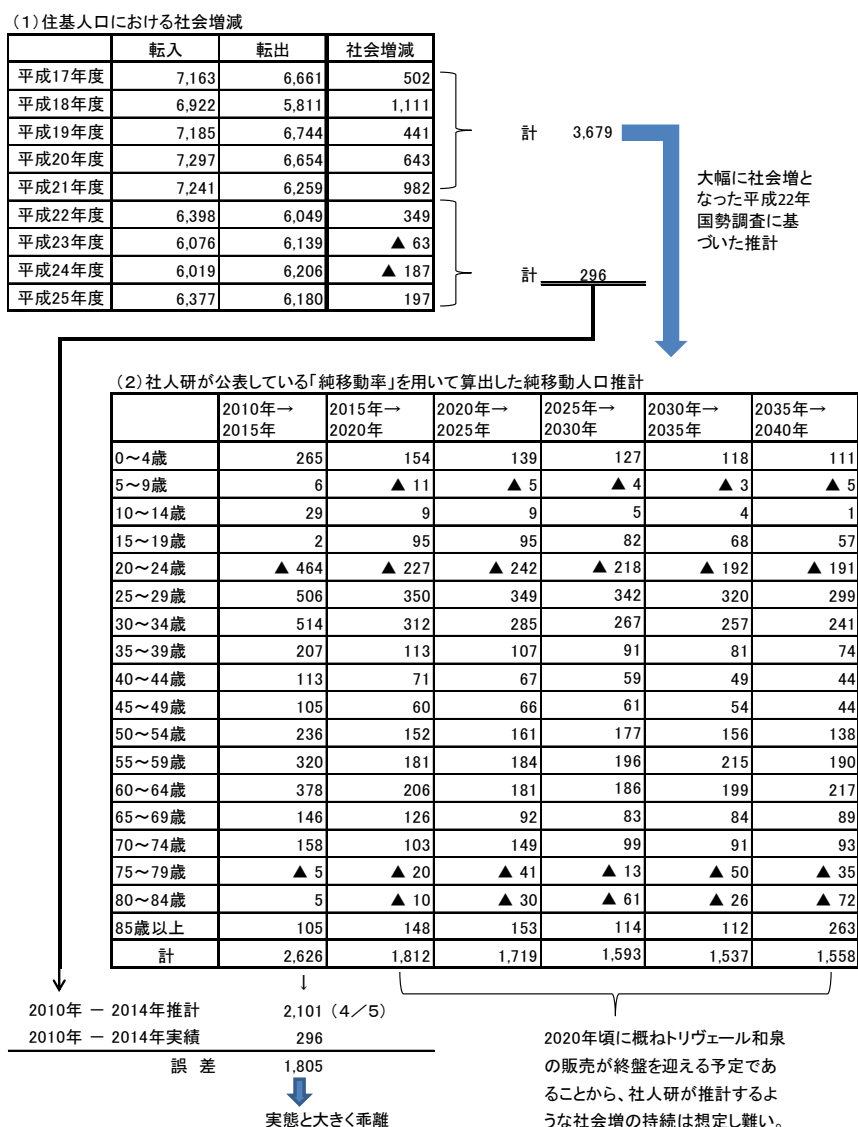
（1）住基人口における社会増減

| | 転入 | 転出 | 社会増減 |
|---|---|---|---|
| 平成17年度 | 7,163 | 6,661 | 502 |
| 平成18年度 | 6,922 | 5,811 | 1,111 |
| 平成19年度 | 7,185 | 6,744 | 441 |
| 平成20年度 | 7,297 | 6,654 | 643 |
| 平成21年度 | 7,241 | 6,259 | 982 |
| 平成22年度 | 6,398 | 6,049 | 349 |
| 平成23年度 | 6,076 | 6,139 | ▲ 63 |
| 平成24年度 | 6,019 | 6,206 | ▲ 187 |
| 平成25年度 | 6,377 | 6,180 | 197 |

計 3,679

計 296

大幅に社会増となった平成22年国勢調査に基づいた推計

（2）社人研が公表している「純移動率」を用いて算出した純移動人口推計

| | 2010年→2015年 | 2015年→2020年 | 2020年→2025年 | 2025年→2030年 | 2030年→2035年 | 2035年→2040年 |
|---|---|---|---|---|---|---|
| 0～4歳 | 265 | 154 | 139 | 127 | 118 | 111 |
| 5～9歳 | 6 | ▲ 11 | ▲ 5 | ▲ 4 | ▲ 3 | ▲ 5 |
| 10～14歳 | 29 | 9 | 9 | 5 | 4 | 1 |
| 15～19歳 | 2 | 95 | 95 | 82 | 68 | 57 |
| 20～24歳 | ▲ 464 | ▲ 227 | ▲ 242 | ▲ 218 | ▲ 192 | ▲ 191 |
| 25～29歳 | 506 | 350 | 349 | 342 | 320 | 299 |
| 30～34歳 | 514 | 312 | 285 | 267 | 257 | 241 |
| 35～39歳 | 207 | 113 | 107 | 91 | 81 | 74 |
| 40～44歳 | 113 | 71 | 67 | 59 | 49 | 44 |
| 45～49歳 | 105 | 60 | 66 | 61 | 54 | 44 |
| 50～54歳 | 236 | 152 | 161 | 177 | 156 | 138 |
| 55～59歳 | 320 | 181 | 184 | 196 | 215 | 190 |
| 60～64歳 | 378 | 206 | 181 | 186 | 199 | 217 |
| 65～69歳 | 146 | 126 | 92 | 83 | 84 | 89 |
| 70～74歳 | 158 | 103 | 149 | 99 | 91 | 93 |
| 75～79歳 | ▲ 5 | ▲ 20 | ▲ 41 | ▲ 13 | ▲ 50 | ▲ 35 |
| 80～84歳 | 5 | ▲ 10 | ▲ 30 | ▲ 61 | ▲ 26 | ▲ 72 |
| 85歳以上 | 105 | 148 | 153 | 114 | 112 | 263 |
| 計 | 2,626 | 1,812 | 1,719 | 1,593 | 1,537 | 1,558 |

2010年 － 2014年推計 2,101（4／5）
2010年 － 2014年実績 296
誤 差 1,805

実態と大きく乖離

2020年頃に概ねトリヴェール和泉の販売が終盤を迎える予定であることから、社人研が推計するような社会増の持続は想定し難い。